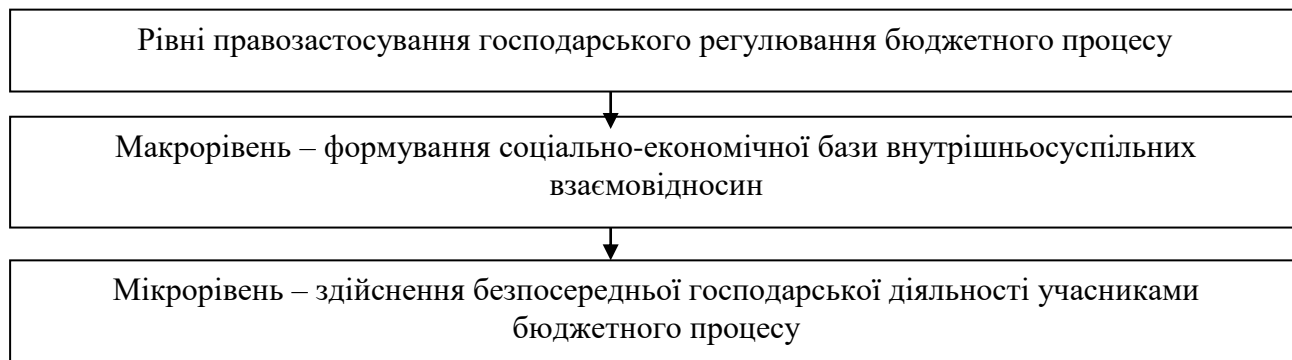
Рівні правозастосування господарського регулювання бюджетного процесу

Макрорівень – формування соціально-економічної бази внутрішньосуспільних взаємовідносин

Мікрорівень – здійснення безпосередньої господарської діяльності учасниками бюджетного процесу